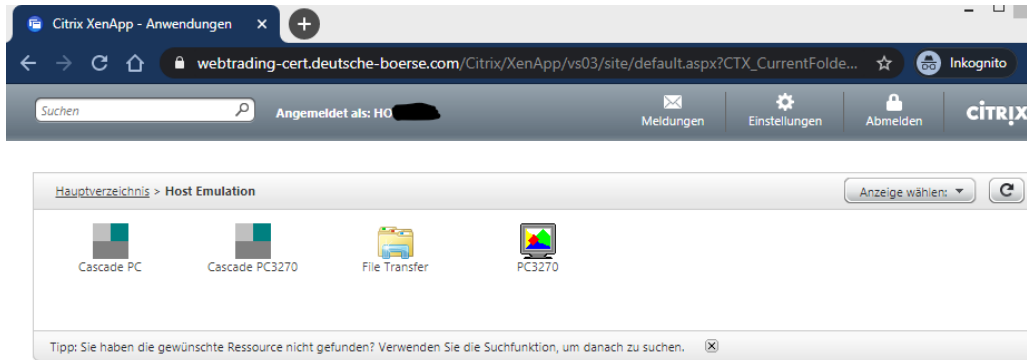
Citrix XenApp - Anwendungen ×

webtrading-cert.deutsche-boerse.com/Citrix/XenApp/vs03/site/default.aspx?CTX_CurrentFolde...

Inkognito

Suchen

Angemeldet als: HO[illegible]

Meldungen

Einstellungen

Abmelden

CITRIX

Hauptverzeichnis > Host Emulation

Anzeige wählen:

Cascade PC

Cascade PC3270

File Transfer

PC3270

Tipp: Sie haben die gewünschte Ressource nicht gefunden? Verwenden Sie die Suchfunktion, um danach zu suchen.